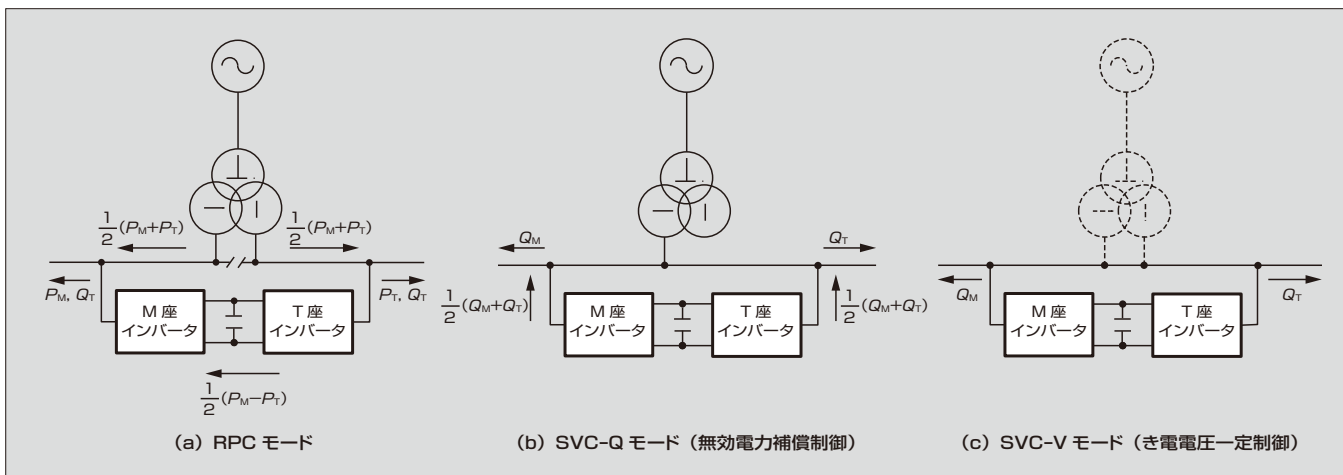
$\frac{1}{2}(P_M+P_T)$

$\frac{1}{2}(P_M+P_T)$

$P_M, Q_T$

M座
インバータ

T座
インバータ

$P_T, Q_T$

$\frac{1}{2}(P_M-P_T)$

(a) RPC モード

$Q_M$

$Q_T$

$\frac{1}{2}(Q_M+Q_T)$

M座
インバータ

T座
インバータ

$\frac{1}{2}(Q_M+Q_T)$

(b) SVC-Q モード（無効電力補償制御）

$Q_M$

M座
インバータ

T座
インバータ

$Q_T$

(c) SVC-V モード（き電電圧一定制御）